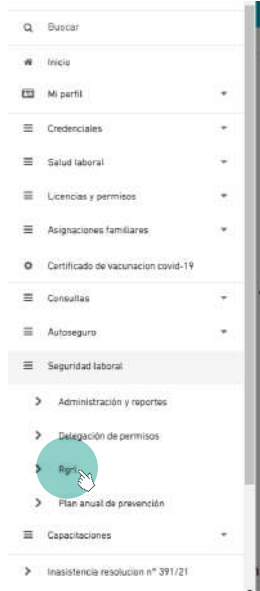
Buscar

Inicio

Mi perfil

Credenciales

Salud laboral

Licencias y permisos

Asignaciones familiares

Certificado de vacunacion covid-19

Consultas

Autoseguro

Seguridad laboral

Administración y reportes

Delegación de permisos

Rgrl

Plan anual de prevención

Capacitaciones

Inasistencia resolucion n° 391/21